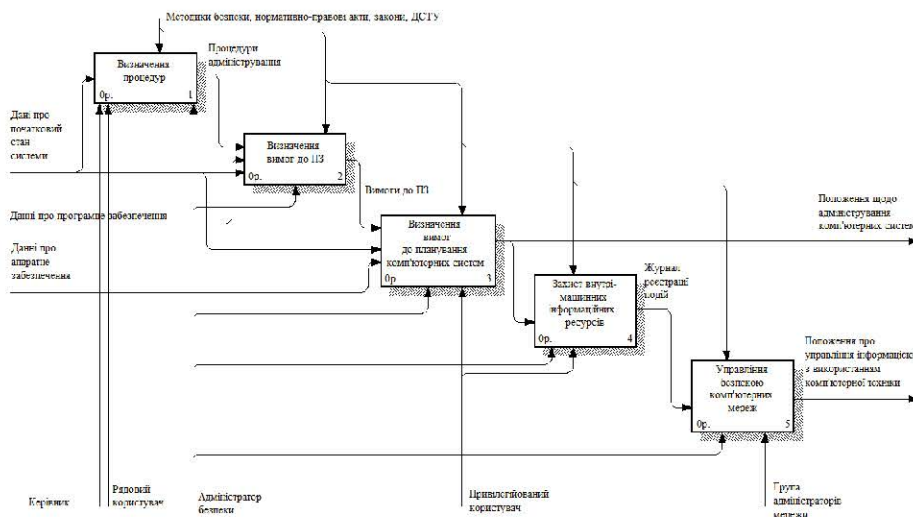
Методики безпеки, нормативно-правові акти, закони, ДСТУ

Визначення процедур
0р. 1

Процедури адміністрування

Дані про початковий стан системи

Визначення вимог до ПЗ
0р. 2

Вимоги до ПЗ

Данні про програмне забезпечення

Данні про апаратне забезпечення

Визначення вимог до планування комп'ютерних систем
0р 3

Положення щодо адміністрування комп'ютерних систем

Захист внутрі-машинних інформаційних ресурсів
0р. 4

Журнал реєстрації подій

Управління безпекою комп'ютерних мереж
0р. 5

Положення про управління інформацією з використанням комп'ютерної техніки

Керівник

Рядовий користувач

Адміністратор безпеки

Привілейований користувач

Група адміністраторів мережі